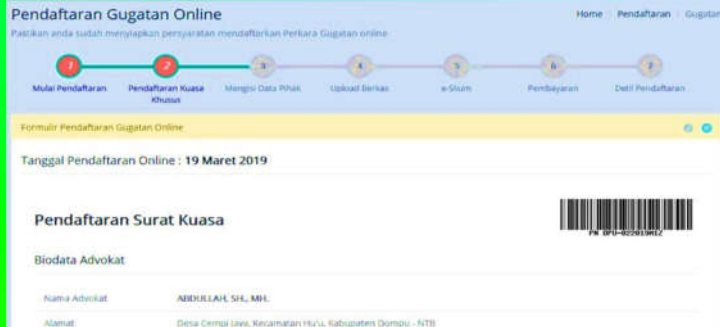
Pendaftaran Gugatan Online

Home | Pendaftaran | Gugatan

Pastikan anda sudah menyiapkan persyaratan mendaftarkan Perkara Gugatan online

1 Mulai Pendaftaran
2 Pendaftaran Kuasa Khusus
3 Mengisi Data Pihak
4 Upload Berkas
5 e-Skum
6 Pembayaran
7 Detil Pendaftaran

Formulir Pendaftaran Gugatan Online

Tanggal Pendaftaran Online : 19 Maret 2019

Pendaftaran Surat Kuasa

PN DPU-022019HIZ

Biodata Advokat

Nama Advokat ABDULLAH, SH., MH.

Alamat Desa Cempi Jaya, Kecamatan Hu'u, Kabupaten Dompu - NTB